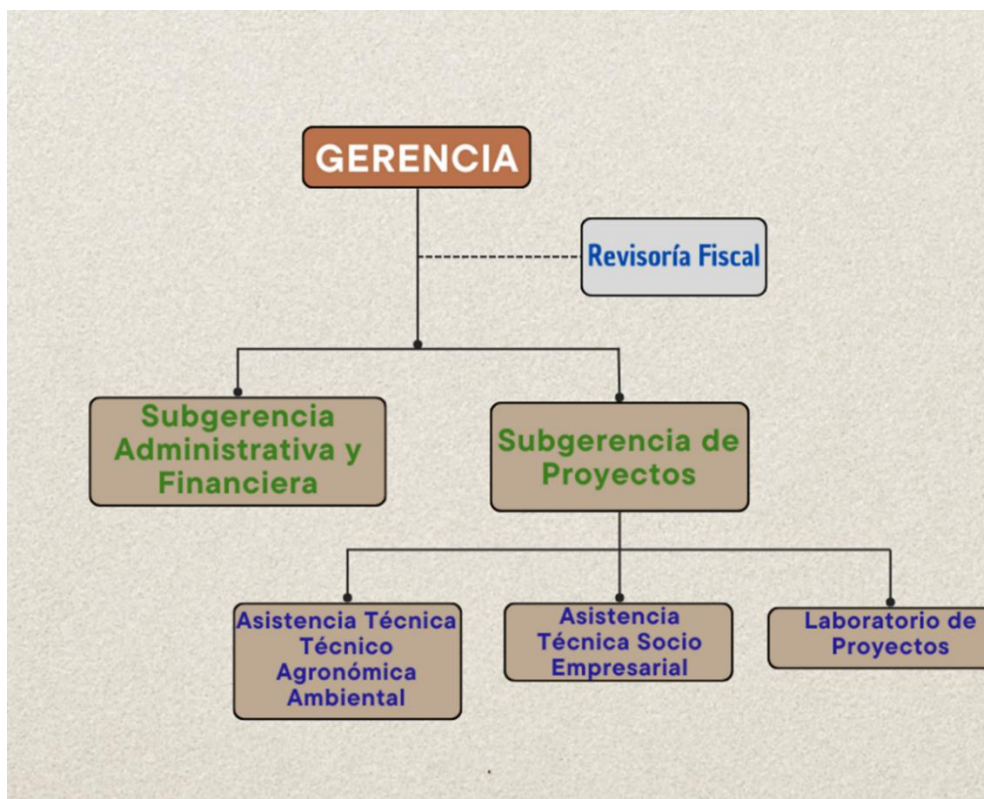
GERENCIA

Revisoría Fiscal

Subgerencia Administrativa y Financiera

Subgerencia de Proyectos

Asistencia Técnica Técnico Agronómica Ambiental

Asistencia Técnica Socio Empresarial

Laboratorio de Proyectos